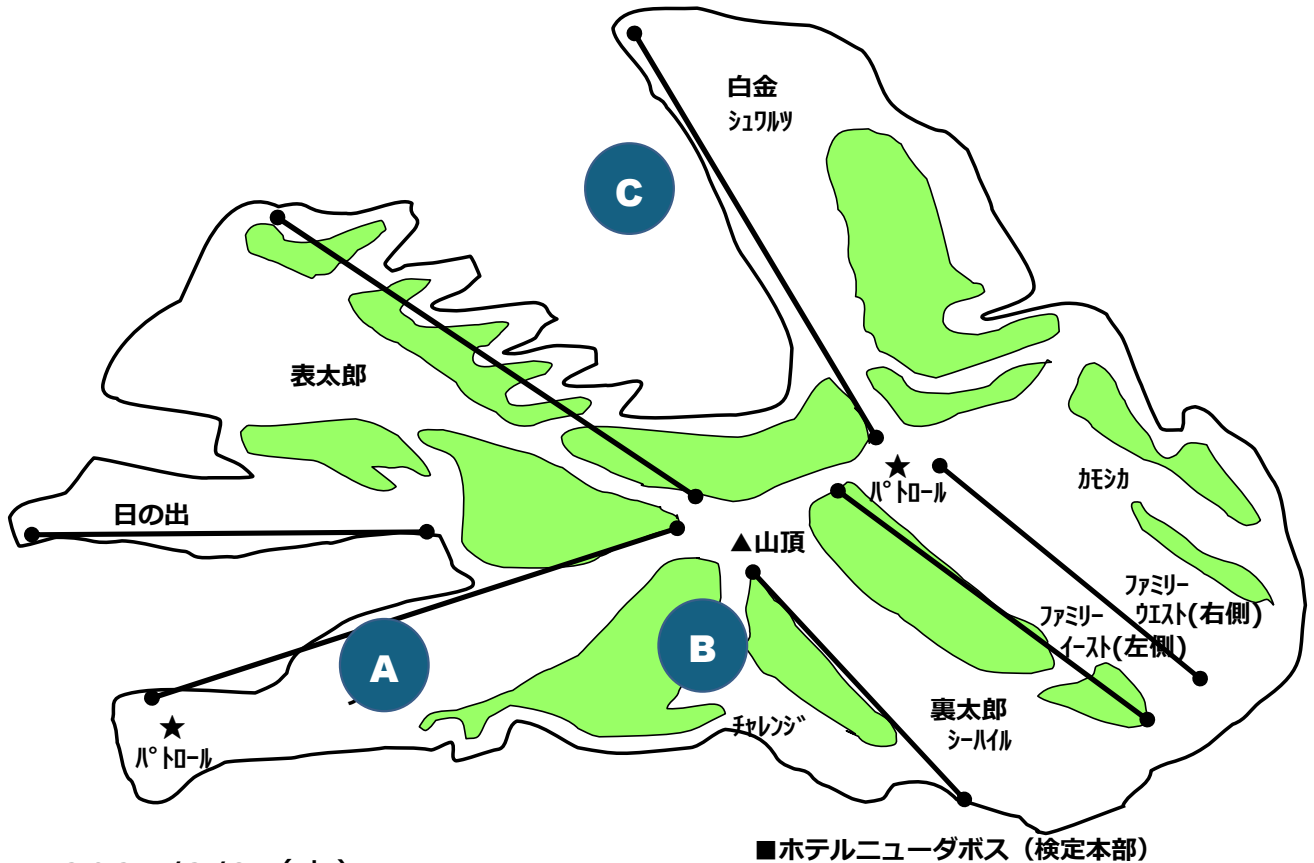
白金
シュワルツ

C

表太郎

日の出

★
パトロール

カモシカ

▲山頂

ファミリー
ウエスト(右側)

ファミリー
イースト(左側)

A

B

★
パトロール

チャレンジ

裏太郎
シーハイル

■ホテルニューダボス（検定本部）